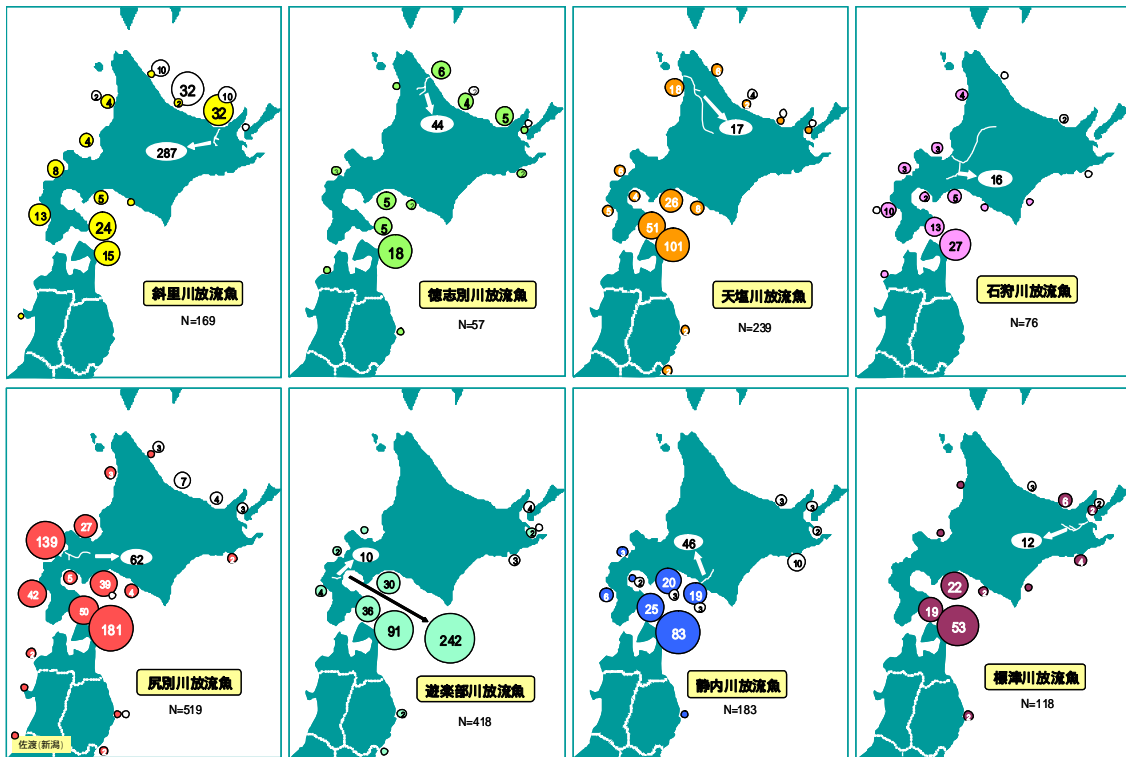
10
32
10
2
4
32
4
287
8
5
13
24
15
斜里川放流魚
N=169

6
2
4
44
5
5
5
18
徳志別川放流魚
N=57

1
10
4
17
26
51
101
天塩川放流魚
N=239

4
2
3
16
3
10
6
13
27
石狩川放流魚
N=76

3
7
4
3
27
139
62
2
5
39
4
42
50
181
尻別川放流魚
N=519
佐渡(新潟)

4
2
2
10
3
30
36
91
242
遊楽部川放流魚
N=418

3
3
2
46
10
2
20
6
19
25
3
83
静内川放流魚
N=183

3
6
2
12
4
22
2
19
53
2
標津川放流魚
N=118